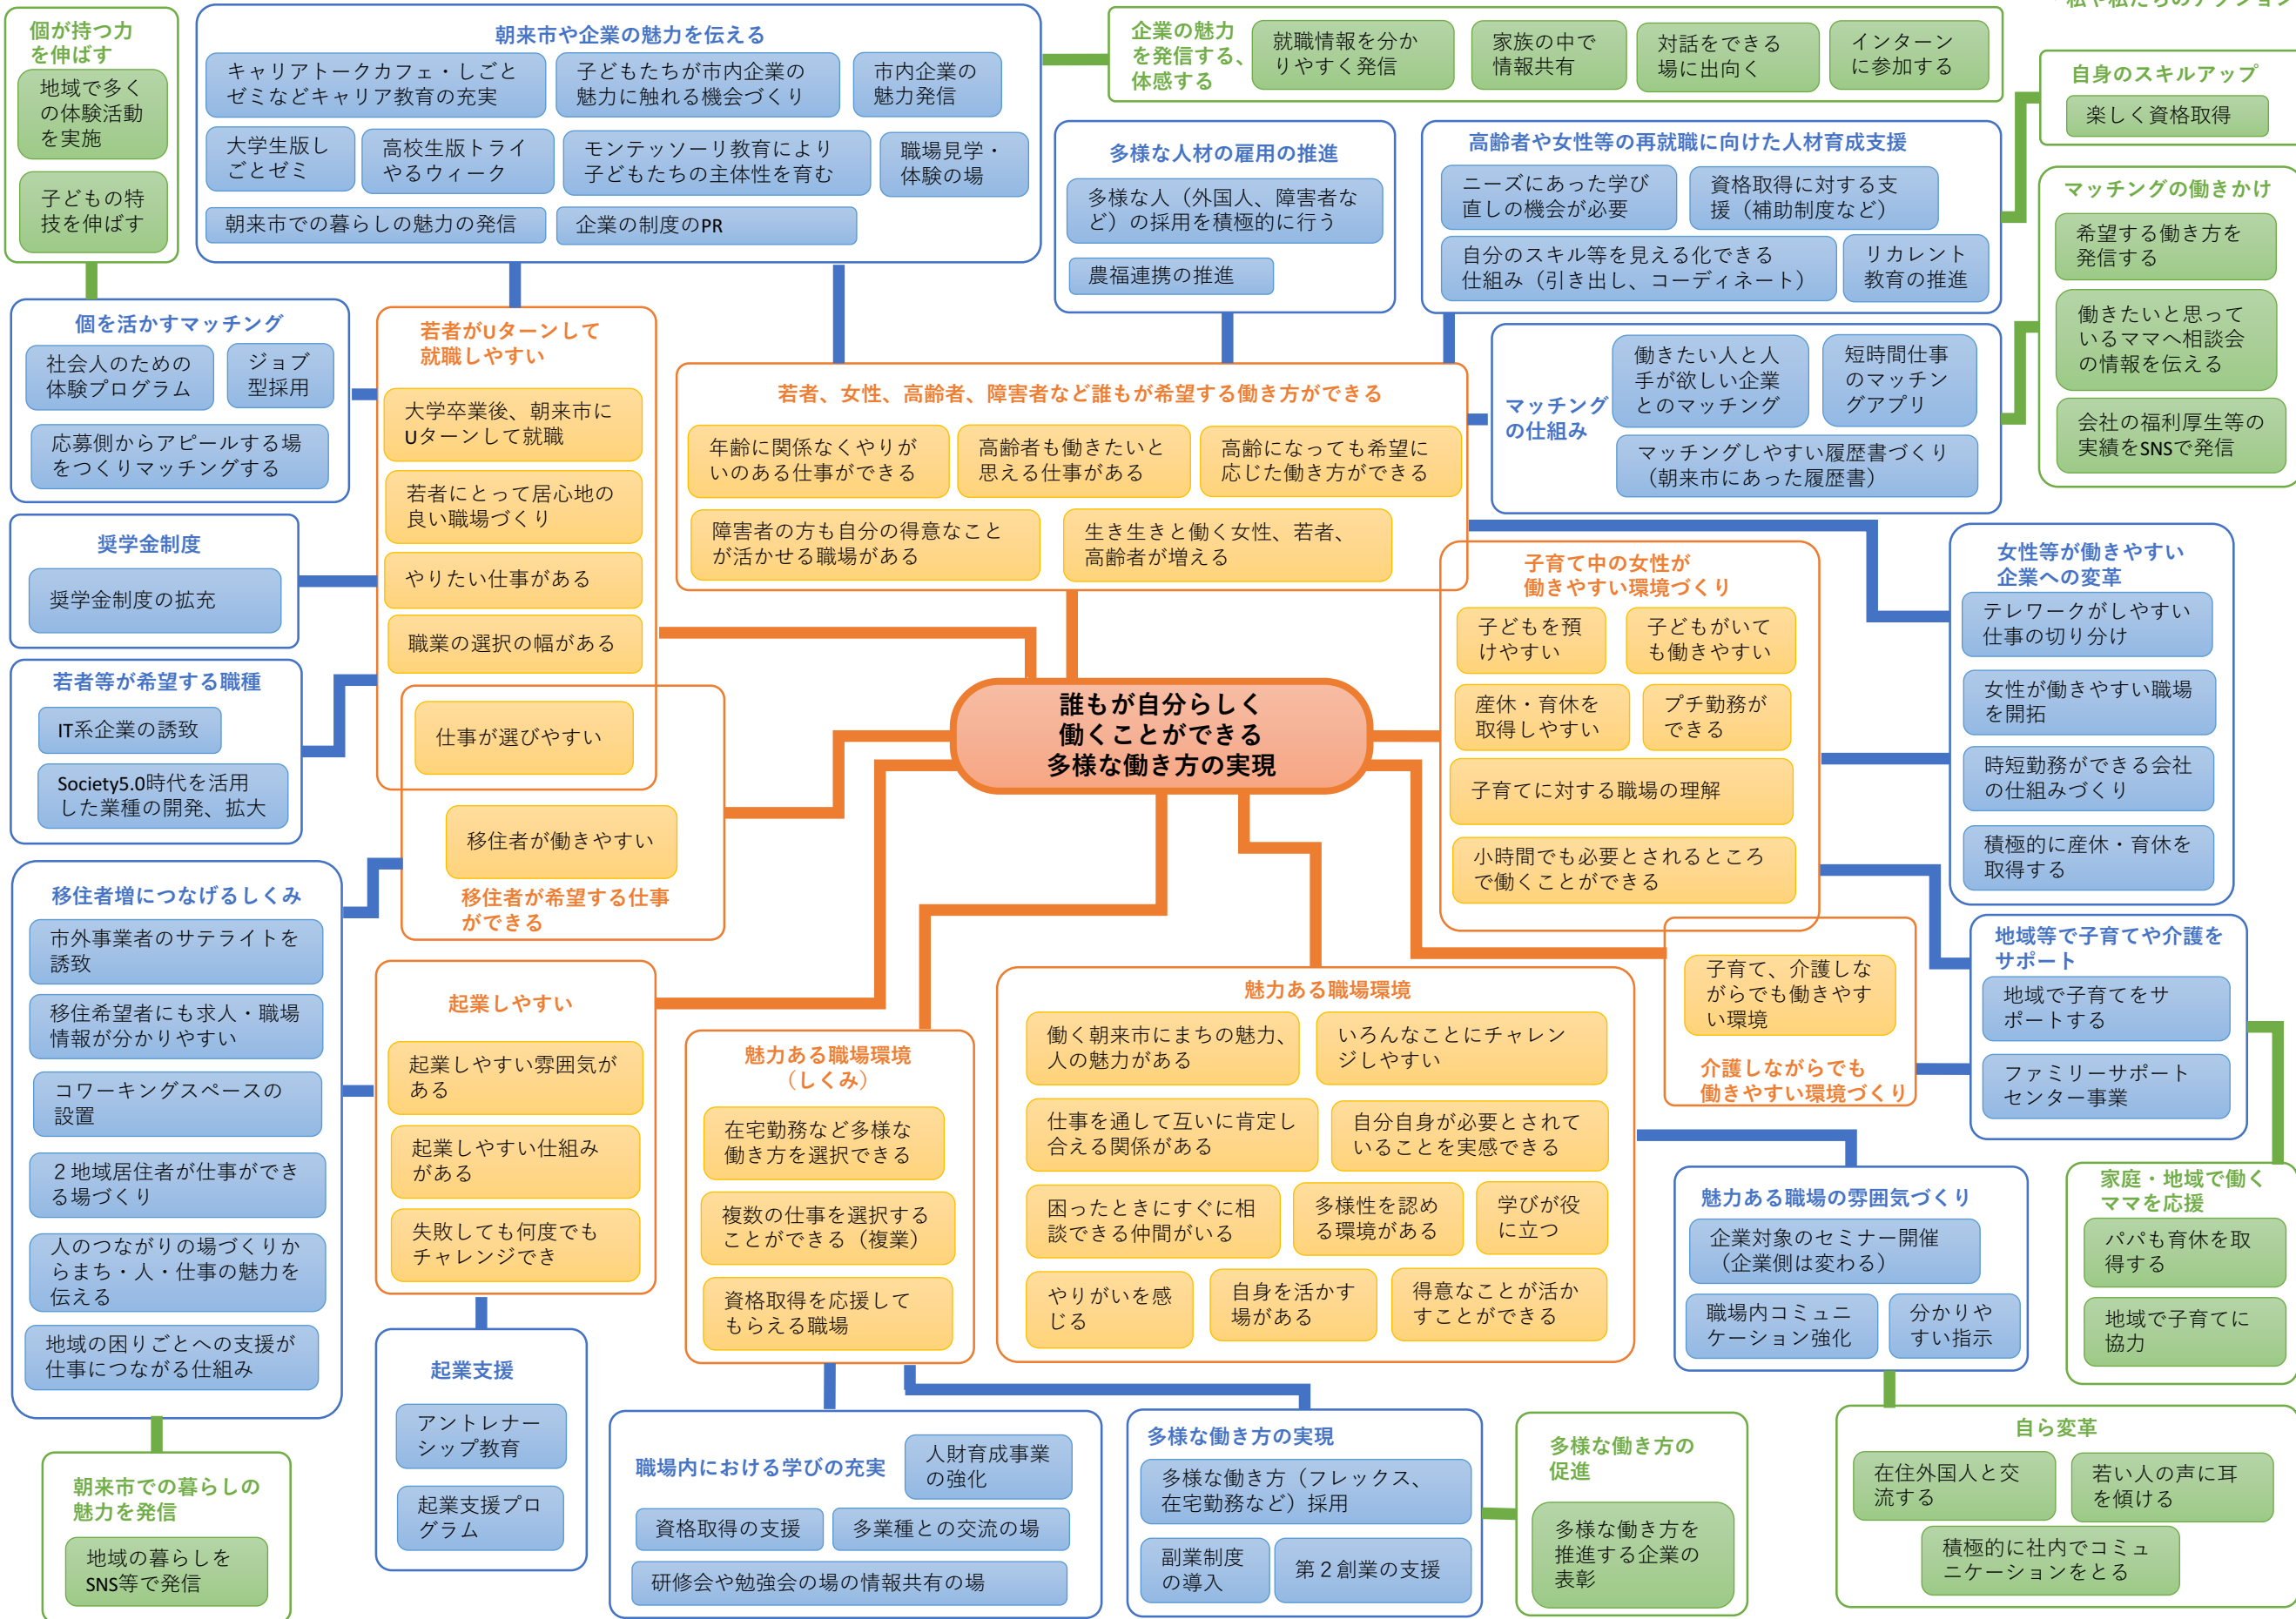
誰もが自分らしく働くことができる多様な働き方の実現

個が持つ力を伸ばす
地域で多くの体験活動を実施
子どもの特技を伸ばす

朝来市や企業の魅力を伝える
キャリアトークカフェ・しごとゼミなどキャリア教育の充実
子どもたちが市内企業の魅力に触れる機会づくり
市内企業の魅力発信
大学生版しごとゼミ
高校生版トライやるウィーク
モンテッソーリ教育により子どもたちの主体性を育む
職場見学・体験の場
朝来市での暮らしの魅力の発信
企業の制度のPR

企業の魅力を発信する、体感する
就職情報を分かりやすく発信
家族の中で情報共有
対話をできる場に出向く
インターンに参加する

私や私たちのアクション

自身のスキルアップ
楽しく資格取得

多様な人材の雇用の推進
多様な人（外国人、障害者など）の採用を積極的に行う
農福連携の推進

高齢者や女性等の再就職に向けた人材育成支援
ニーズにあった学び直しの機会が必要
資格取得に対する支援（補助制度など）
自分のスキル等を見える化できる仕組み（引き出し、コーディネート）
リカレント教育の推進

マッチングの働きかけ
希望する働き方を発信する
働きたいと思っているママへ相談会の情報を伝える
会社の福利厚生等の実績をSNSで発信

個を活かすマッチング
社会人のための体験プログラム
ジョブ型採用
応募側からアピールする場をつくりマッチングする

若者がUターンして就職しやすい
大学卒業後、朝来市にUターンして就職
若者にとって居心地の良い職場づくり
やりたい仕事がある
職場の選択の幅がある

若者、女性、高齢者、障害者など誰もが希望する働き方ができる
年齢に関係なくやりがいのある仕事ができる
高齢者も働きたいと思える仕事がある
高齢になっても希望に応じた働き方ができる
障害者の方も自分の得意なことが活かせる職場がある
生き生きと働く女性、若者、高齢者が増える

マッチングの仕組み
働きたい人と人手が欲しい企業とのマッチング
短時間仕事のマッチングアプリ
マッチングしやすい履歴書づくり（朝来市にあった履歴書）

奨学金制度
奨学金制度の拡充

若者等が希望する職種
IT系企業の誘致
Society5.0時代を活用した業種の開発、拡大

仕事が選びやすい
移住者が働きやすい
移住者が希望する仕事ができる

子育て中の女性が働きやすい環境づくり
子どもを預けやすい
子どもがいても働きやすい
産休・育休を取得しやすい
プチ勤務ができる
子育てに対する職場の理解
小時間でも必要とされるところで働くことができる

女性等が働きやすい企業への変革
テレワークがしやすい仕事の切り分け
女性が働きやすい職場を開拓
時短勤務ができる会社の仕組みづくり
積極的に産休・育休を取得する

移住者増につなげるしくみ
市外事業者のサテライトを誘致
移住希望者にも求人・職場情報が分かりやすい
コワーキングスペースの設置
２地域居住者が仕事ができる場づくり
人のつながりの場づくりからまち・人・仕事の魅力を伝える
地域の困りごとへの支援が仕事につながる仕組み

起業しやすい
起業しやすい雰囲気がある
起業しやすい仕組みがある
失敗しても何度でもチャレンジでき

魅力ある職場環境（しくみ）
在宅勤務など多様な働き方を選択できる
複数の仕事を選択することができる（複業）
資格取得を応援してもらえる職場

魅力ある職場環境
働く朝来市にまちの魅力、人の魅力がある
いろんなことにチャレンジしやすい
仕事を通して互いに肯定し合える関係がある
自分自身が必要とされていることを実感できる
困ったときにすぐに相談できる仲間がいる
多様性を認める環境がある
学びが役に立つ
やりがいを感じる
自身を活かす場がある
得意なことが活かすことができる

子育て、介護しながらでも働きやすい環境
介護しながらでも働きやすい環境づくり

地域等で子育てや介護をサポート
地域で子育てをサポートする
ファミリーサポートセンター事業

魅力ある職場の雰囲気づくり
企業対象のセミナー開催（企業側は変わる）
職場内コミュニケーション強化
分かりやすい指示

家庭・地域で働くママを応援
パパも育休を取得する
地域で子育てに協力

朝来市での暮らしの魅力を発信
地域の暮らしをSNS等で発信

起業支援
アントレナーシップ教育
起業支援プログラム

職場内における学びの充実
人財育成事業の強化
資格取得の支援
多業種との交流の場
研修会や勉強会の場の情報共有の場

多様な働き方の実現
多様な働き方（フレックス、在宅勤務など）採用
副業制度の導入
第２創業の支援

多様な働き方の促進
多様な働き方を推進する企業の表彰

自ら変革
在住外国人と交流する
若い人の声に耳を傾ける
積極的に社内でコミュニケーションをとる